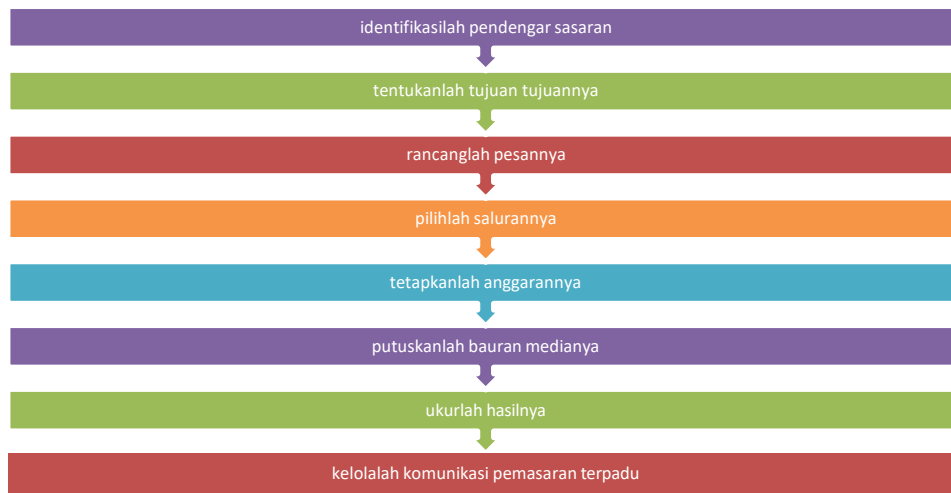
identifikasilah pendengar sasaran

tentukanlah tujuan tujuannya

rancanglah pesannya

pilihlah salurannya

tetapkanlah anggarannya

putuskanlah bauran medianya

ukurlah hasilnya

kelolalah komunikasi pemasaran terpadu